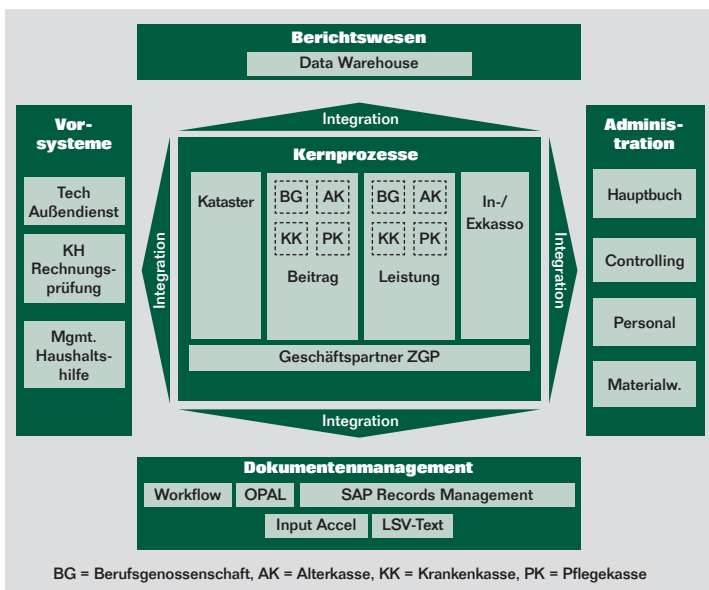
Berichtswesen
Data Warehouse

Vorsysteme
Tech Außendienst
KH Rechnungsprüfung
Mgmt. Haushaltshilfe

Integration
Integration
Kernprozesse
Kataster
BG AK
KK PK
Beitrag
BG AK
KK PK
Leistung
In-/ Exkasso
Geschäftspartner ZGP
Integration
Integration

Administration
Hauptbuch
Controlling
Personal
Materialw.

Dokumentenmanagement
Workflow
OPAL
SAP Records Management
Input Accel
LSV-Text

BG = Berufsgenossenschaft, AK = Alterkasse, KK = Krankenkasse, PK = Pflegekasse